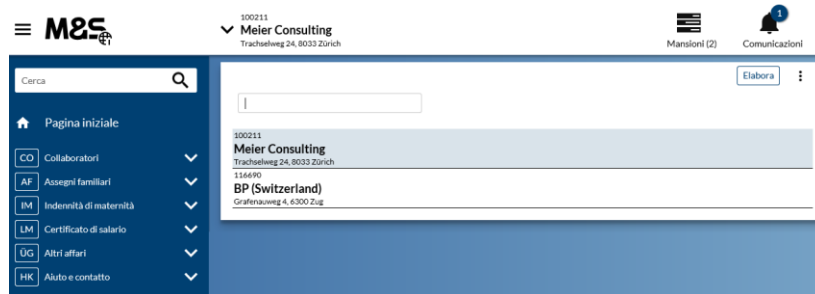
M&S

100211
Meier Consulting
Trachselweg 24, 8033 Zürich

Mansioni (2)

1
Comunicazioni

Cerca

Pagina iniziale

CO Collaboratori

AF Assegni familiari

IM Indennità di maternità

LM Certificato di salario

ÜG Altri affari

HK Aiuto e contatto

Elabora

100211
Meier Consulting
Trachselweg 24, 8033 Zürich

116690
BP (Switzerland)
Grafenauweg 4, 6300 Zug